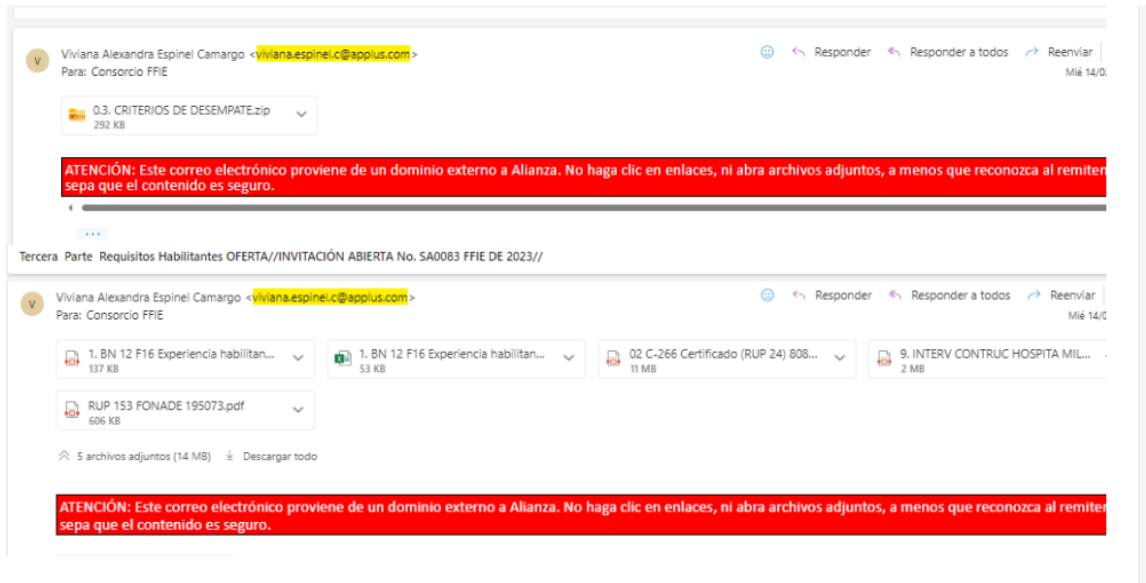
V Viviana Alexandra Espinel Camargo <viviana.espinel.c@applus.com>
Para: Consorcio FFIE

Responder Responder a todos Reenviar
Mié 14/0

0.3. CRITERIOS DE DESEMPATE.zip
292 KB

ATENCIÓN: Este correo electrónico proviene de un dominio externo a Alianza. No haga clic en enlaces, ni abra archivos adjuntos, a menos que reconozca al remiter sepa que el contenido es seguro.

...

Tercera Parte Requisitos Habilitantes OFERTA//INVITACIÓN ABIERTA No. SA0083 FFIE DE 2023//

V Viviana Alexandra Espinel Camargo <viviana.espinel.c@applus.com>
Para: Consorcio FFIE

Responder Responder a todos Reenviar
Mié 14/0

1. BN 12 F16 Experiencia habilitan...
137 KB

1. BN 12 F16 Experiencia habilitan...
53 KB

02 C-266 Certificado (RUP 24) 808...
11 MB

9. INTERV CONTRUC HOSPITA MIL...
2 MB

RUP 153 FONADE 195073.pdf
606 KB

5 archivos adjuntos (14 MB) Descargar todo

ATENCIÓN: Este correo electrónico proviene de un dominio externo a Alianza. No haga clic en enlaces, ni abra archivos adjuntos, a menos que reconozca al remiter sepa que el contenido es seguro.